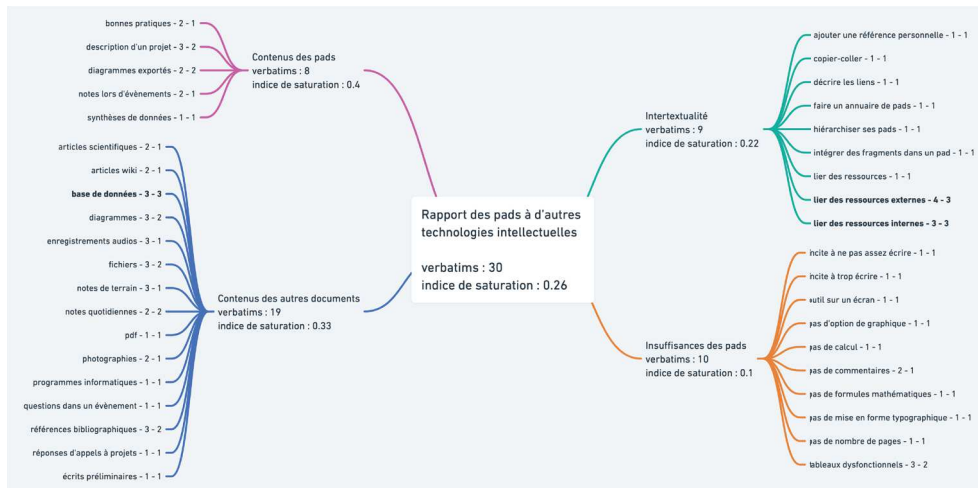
Rapport des pads à d'autres technologies intellectuelles

verbatims : 30
indice de saturation : 0.26

Contenus des pads
verbatims : 8
indice de saturation : 0.4

bonnes pratiques - 2 - 1
description d'un projet - 3 - 2
diagrammes exportés - 2 - 2
notes lors d'évènements - 2 - 1
synthèses de données - 1 - 1

Contenus des autres documents
verbatims : 19
indice de saturation : 0.33

articles scientifiques - 2 - 1
articles wiki - 2 - 1
**base de données - 3 - 3**
diagrammes - 3 - 2
enregistrements audios - 3 - 1
fichiers - 3 - 2
notes de terrain - 3 - 1
notes quotidiennes - 2 - 2
pdf - 1 - 1
photographies - 2 - 1
programmes informatiques - 1 - 1
questions dans un évènement - 1 - 1
références bibliographiques - 3 - 2
réponses d'appels à projets - 1 - 1
écrits préliminaires - 1 - 1

Intertextualité
verbatims : 9
indice de saturation : 0.22

ajouter une référence personnelle - 1 - 1
copier-coller - 1 - 1
décrire les liens - 1 - 1
faire un annuaire de pads - 1 - 1
hiérarchiser ses pads - 1 - 1
intégrer des fragments dans un pad - 1 - 1
lier des ressources - 1 - 1
**lier des ressources externes - 4 - 3**
**lier des ressources internes - 3 - 3**

Insuffisances des pads
verbatims : 10
indice de saturation : 0.1

incite à ne pas assez écrire - 1 - 1
incite à trop écrire - 1 - 1
outil sur un écran - 1 - 1
pas d'option de graphique - 1 - 1
pas de calcul - 1 - 1
pas de commentaires - 2 - 1
pas de formules mathématiques - 1 - 1
pas de mise en forme typographique - 1 - 1
pas de nombre de pages - 1 - 1
tableaux dysfonctionnels - 3 - 2